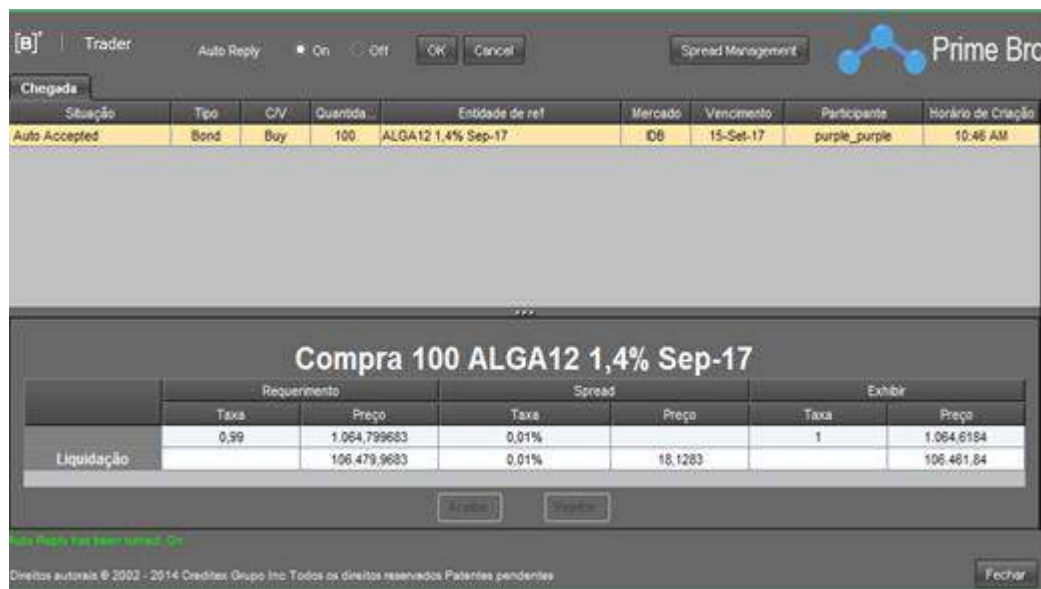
[B]³ | Trader

Auto Reply  On  Off  OK  Cancel

Spread Management

Prime Bro

Chegada

| Situação | Tipo | C/V | Quantida... | Entidade de ref | Mercado | Vencimento | Participante | Horário de Criação |
|---|---|---|---|---|---|---|---|---|
| Auto Accepted | Bond | Buy | 100 | ALGA12 1,4% Sep-17 | IDB | 15-Set-17 | purple_purple | 10:46 AM |

Compra 100 ALGA12 1,4% Sep-17

| | Requerimento | | Spread | | Exibir | |
|---|---|---|---|---|---|---|
| | Taxa | Preço | Taxa | Preço | Taxa | Preço |
| Liquidação | 0,99 | 1.064,799683 | 0,01% | | 1 | 1.064,6184 |
| | | 106.479,9683 | 0,01% | 18,1283 | | 106.461,84 |

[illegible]  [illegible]

Auto Reply has been turned: On

Direitos autorais © 2002 - 2014 Creditex Grupo Inc Todos os direitos reservados Patentes pendentes

Fechar